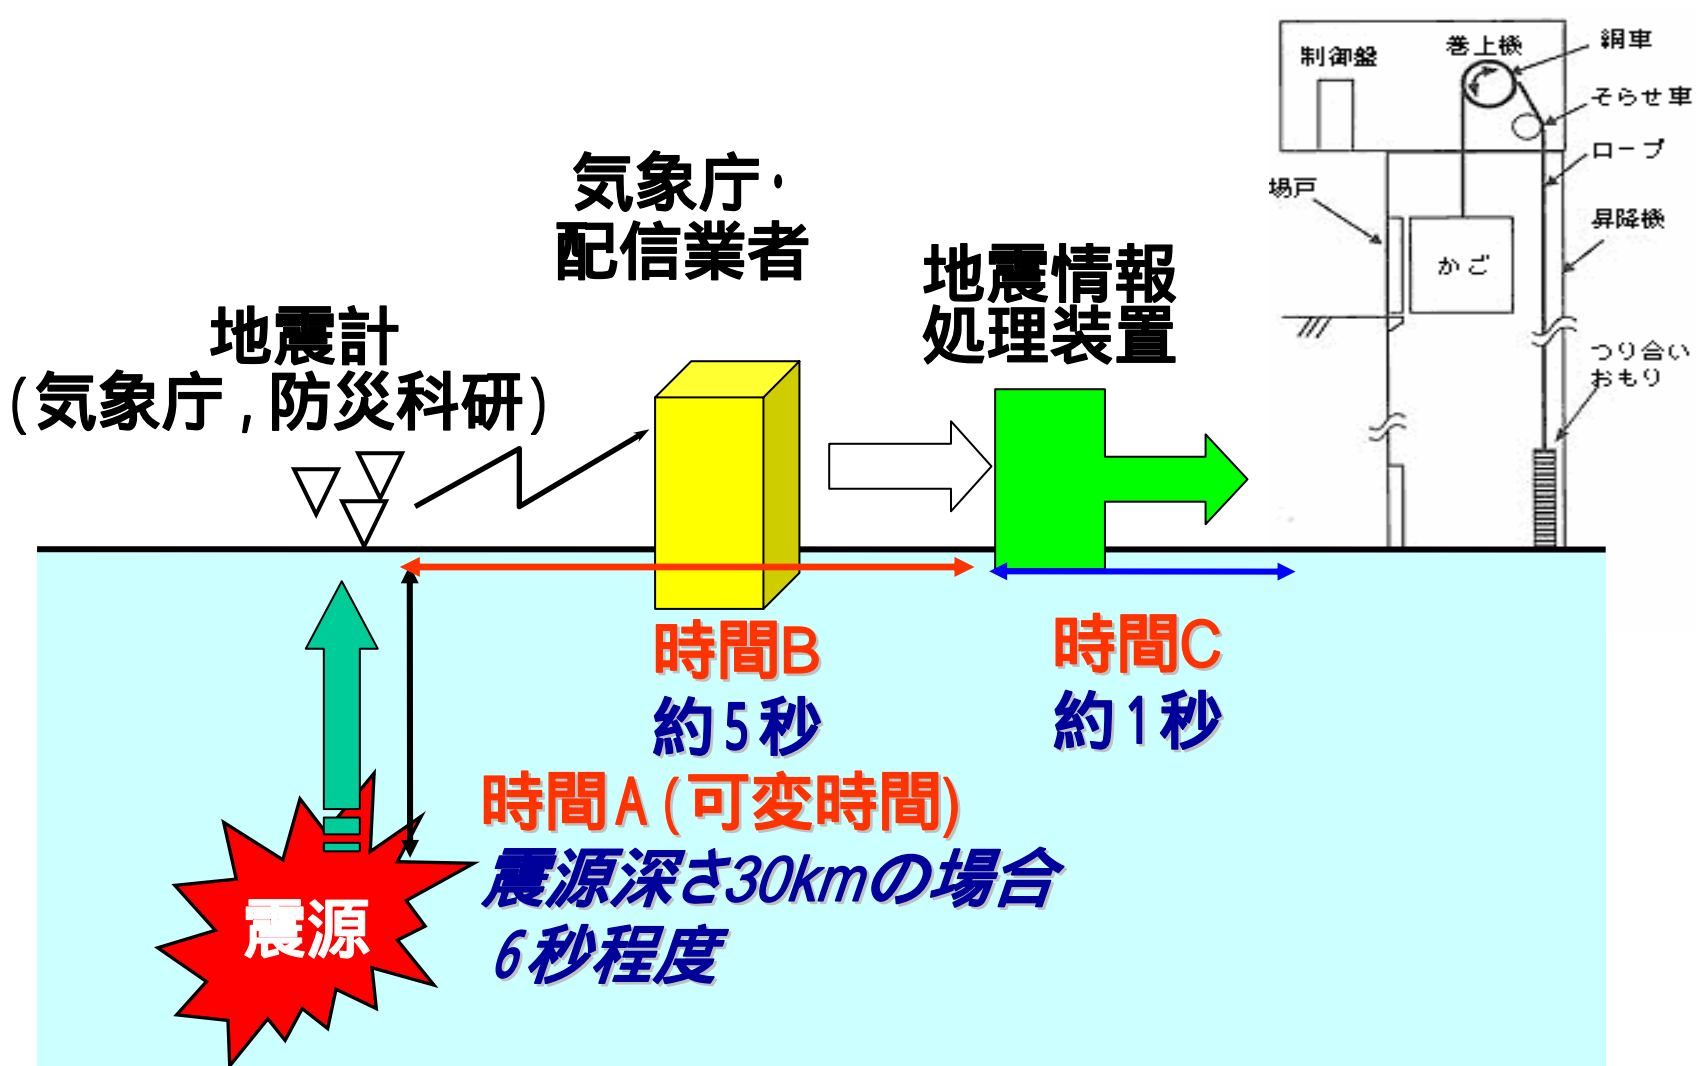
気象庁·
配信業者

地震情報
処理装置

地震計
(気象庁，防災科研)

制御盤
巻上機
綱車
そらせ車
ロープ
場戸
かご
昇降機
つり合い
おもり

時間B
約5秒

時間C
約1秒

時間A (可変時間)
震源深さ30kmの場合
6秒程度

震源